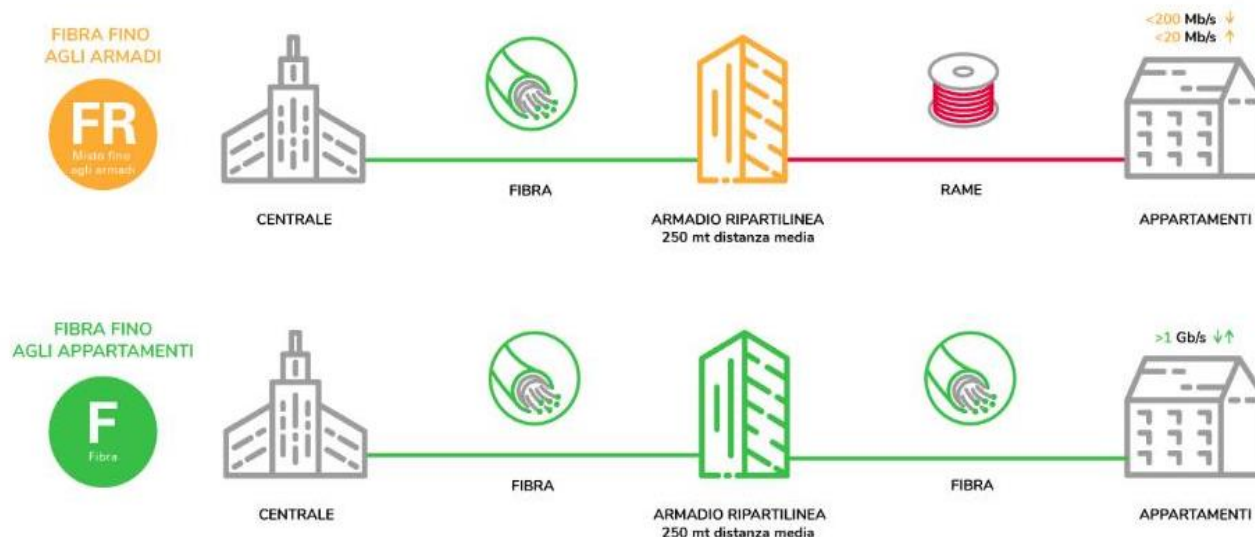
FIBRA FINO AGLI ARMADI

FR
Misto fino agli armadi

CENTRALE

FIBRA

ARMADIO RIPARTILINEA
250 mt distanza media

RAME

<200 Mb/s ↓
<20 Mb/s ↑

APPARTAMENTI

FIBRA FINO AGLI APPARTAMENTI

F
Fibra

CENTRALE

FIBRA

ARMADIO RIPARTILINEA
250 mt distanza media

FIBRA

>1 Gb/s ↓↑

APPARTAMENTI